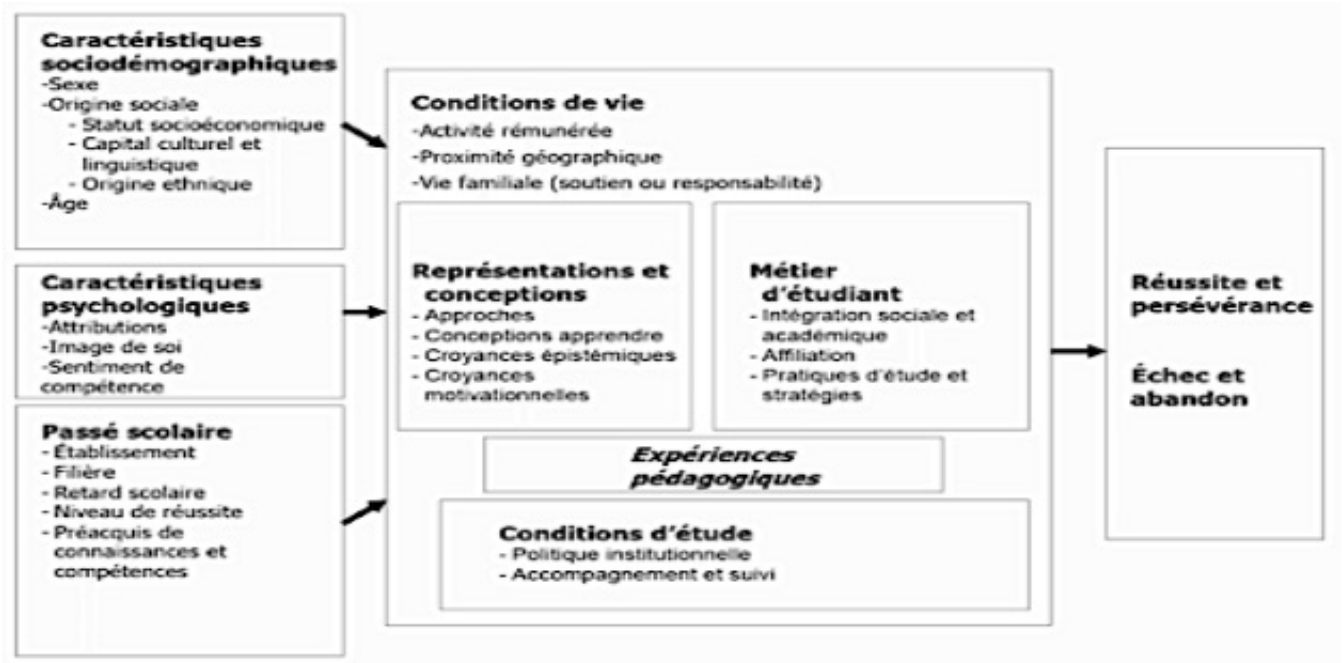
Caractéristiques sociodémographiques
-Sexe
-Origine sociale
- Statut socioéconomique
- Capital culturel et linguistique
- Origine ethnique
-Âge

Caractéristiques psychologiques
-Attributions
-Image de soi
-Sentiment de compétence

Passé scolaire
- Établissement
- Filière
- Retard scolaire
- Niveau de réussite
- Préacquis de connaissances et compétences

Conditions de vie
-Activité rémunérée
-Proximité géographique
-Vie familiale (soutien ou responsabilité)

Représentations et conceptions
- Approches
- Conceptions apprendre
- Croyances épistémiques
- Croyances motivationnelles

Métier d'étudiant
- Intégration sociale et académique
- Affiliation
- Pratiques d'étude et stratégies

Expériences pédagogiques

Conditions d'étude
- Politique institutionnelle
- Accompagnement et suivi

Réussite et persévérance

Échec et abandon